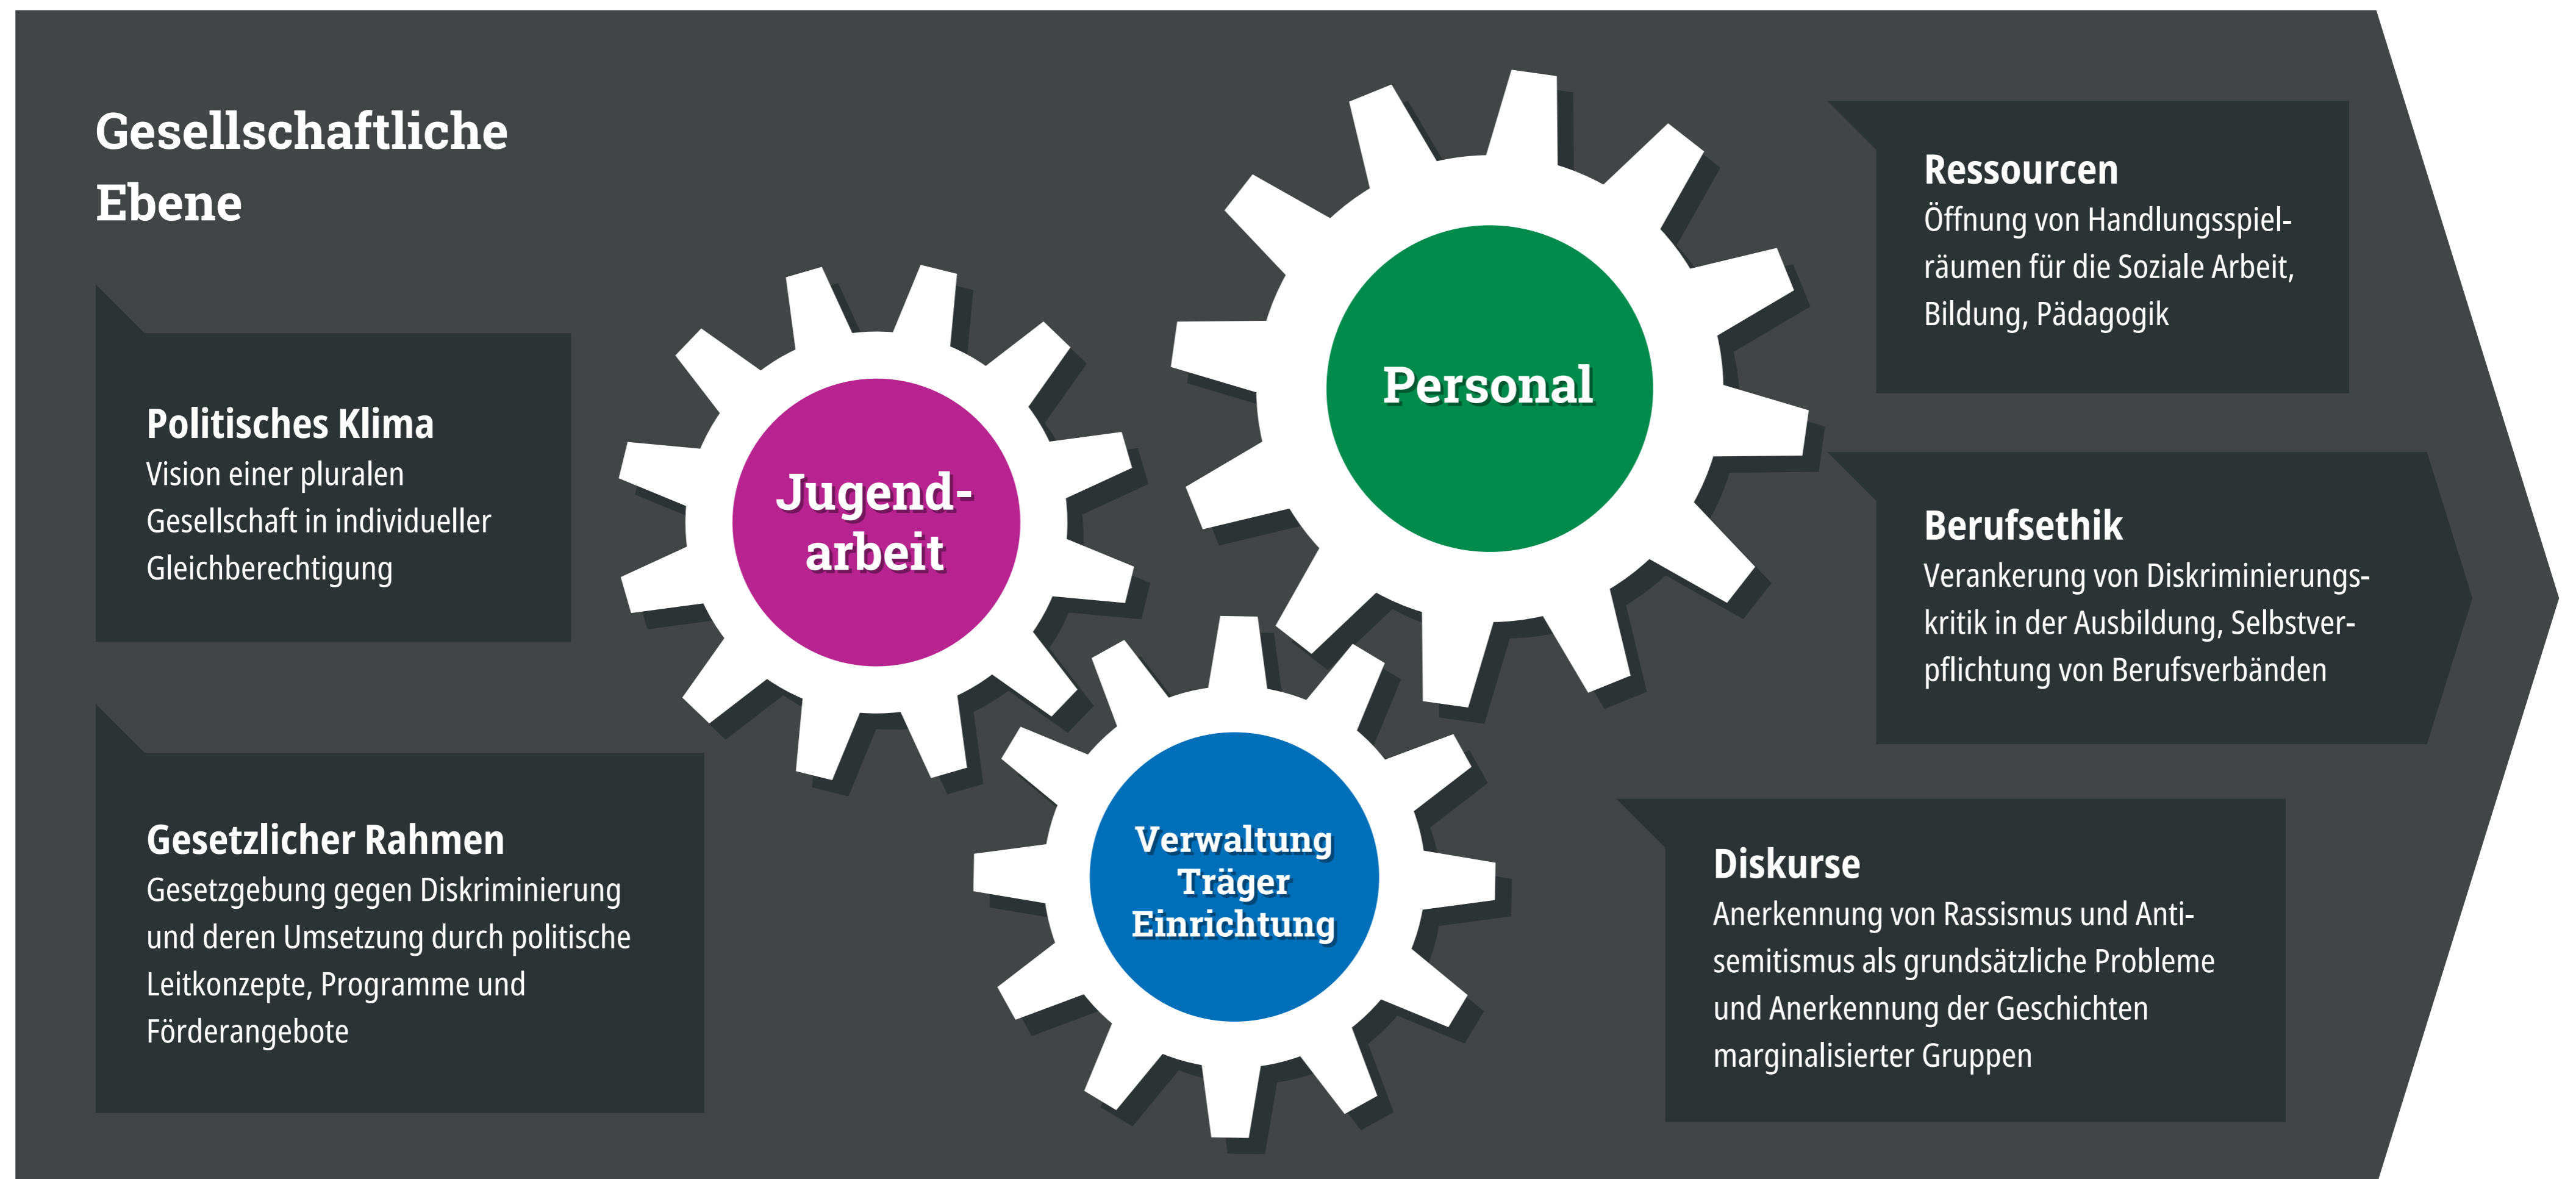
Gesellschaftliche Ebene

Politisches Klima
Vision einer pluralen Gesellschaft in individueller Gleichberechtigung

Gesetzlicher Rahmen
Gesetzgebung gegen Diskriminierung und deren Umsetzung durch politische Leitkonzepte, Programme und Förderangebote

Jugend-arbeit

Personal

Verwaltung
Träger
Einrichtung

Ressourcen
Öffnung von Handlungsspielräumen für die Soziale Arbeit, Bildung, Pädagogik

Berufsethik
Verankerung von Diskriminierungskritik in der Ausbildung, Selbstverpflichtung von Berufsverbänden

Diskurse
Anerkennung von Rassismus und Antisemitismus als grundsätzliche Probleme und Anerkennung der Geschichten marginalisierter Gruppen